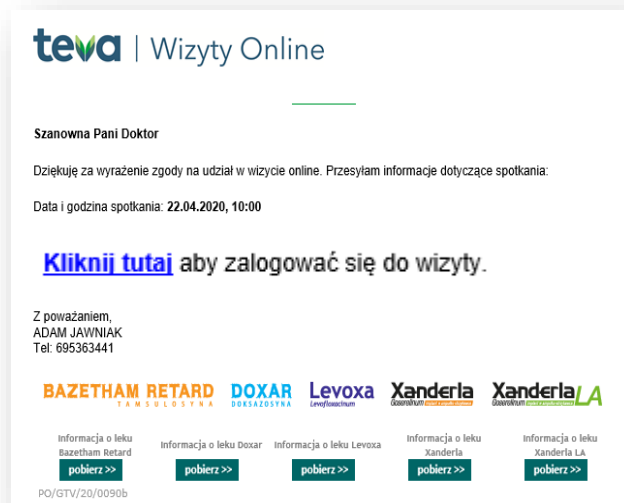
teva | Wizyty Online

Szanowna Pani Doktor

Dziękuję za wyrażenie zgody na udział w wizycie online. Przesyłam informacje dotyczące spotkania:

Data i godzina spotkania: 22.04.2020, 10:00

Kliknij tutaj aby zalogować się do wizyty.

Z poważaniem,
ADAM JAWNIAK
Tel: 695363441

BAZETHAM RETARD TAMSULOSYNA
DOXAR DOKSAZOSYNA
Levoxa Levofloxacinum
Xanderla Goserelinum
XanderlaLA Goserelinum

Informacja o leku Bazetham Retard
pobierz >>

Informacja o leku Doxar
pobierz >>

Informacja o leku Levoxa
pobierz >>

Informacja o leku Xanderla
pobierz >>

Informacja o leku Xanderla LA
pobierz >>

PO/GTV/20/0090b